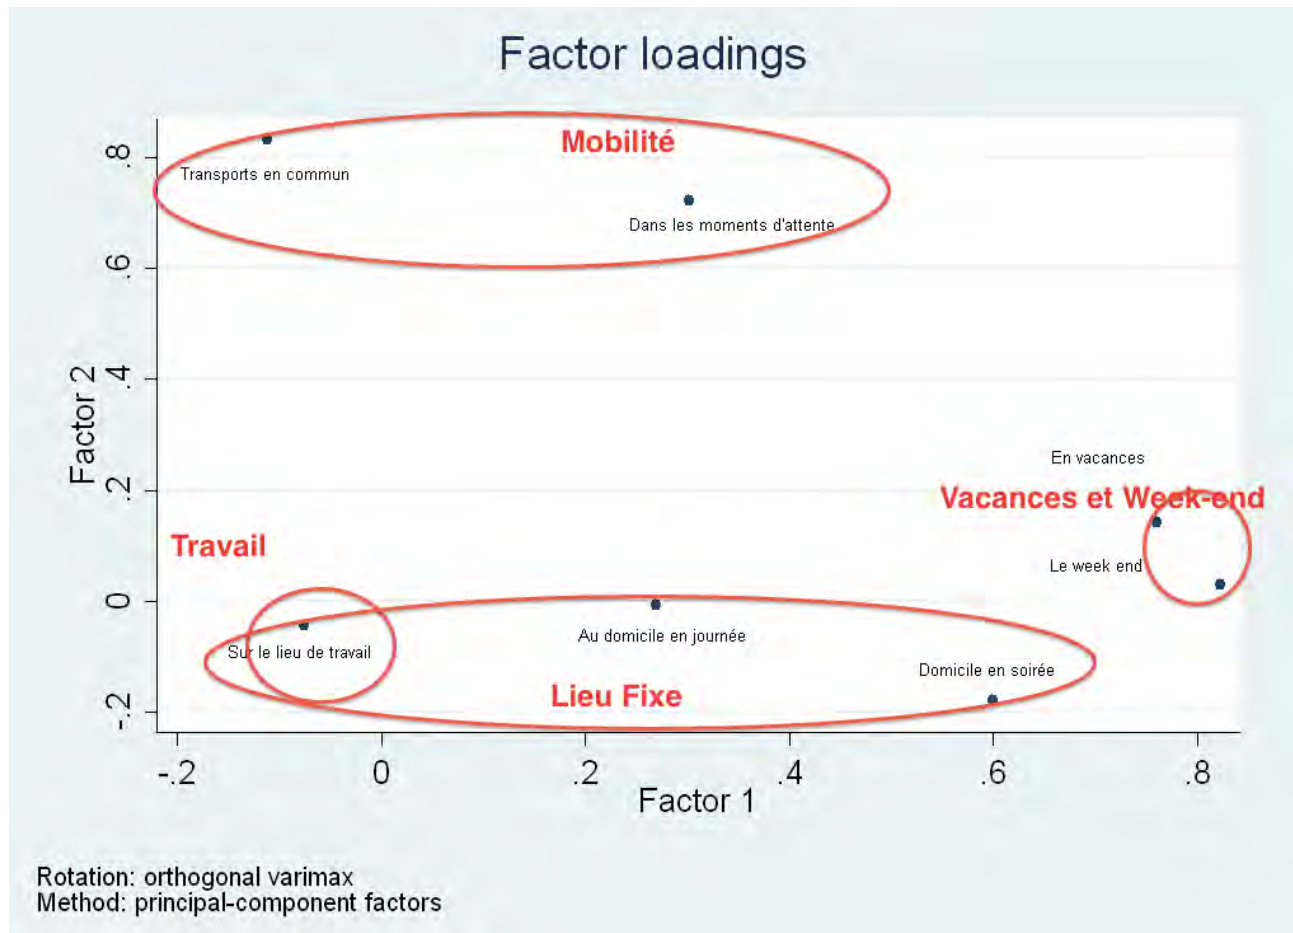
Factor loadings

Mobilité

Transports en commun

Dans les moments d'attente

En vacances

Vacances et Week-end

Travail

Le week end

Au domicile en journée

Sur le lieu de travail

Domicile en soirée

Lieu Fixe

Factor 2

.8

.6

.4

.2

0

-.2

-.2

0

.2

.4

.6

.8

Factor 1

Rotation: orthogonal varimax
Method: principal-component factors